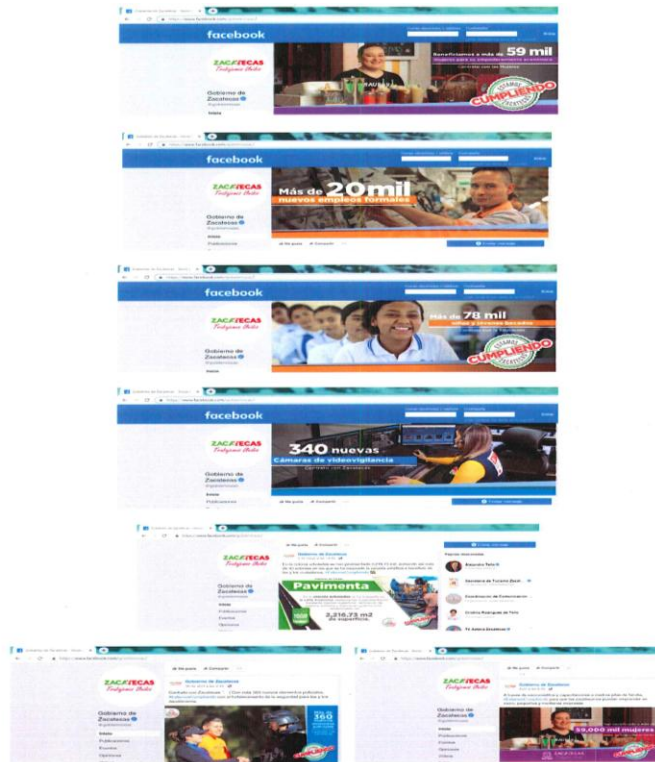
facebook

ZACATECAS

Gobierno de Zacatecas

Inicio

Beneficiamos a más de 59 mil

CUMPLIENDO

facebook

ZACATECAS

Gobierno de Zacatecas

Inicio

Publicaciones

Más de 20 mil nuevos empleos formales

Me gusta

Compartir

facebook

ZACATECAS

Gobierno de Zacatecas

Inicio

Más de 78 mil

CUMPLIENDO

facebook

ZACATECAS

Gobierno de Zacatecas

Inicio

Publicaciones

340 nuevas Cámaras de videovigilancia

Me gusta

Compartir

ZACATECAS

Gobierno de Zacatecas

Inicio

Publicaciones

Eventos

Opiniones

Gobierno de Zacatecas

Pavimenta

2,216.73 m2 de superficie.

Páginas relacionadas

Secretaría de Turismo Zacat...

Coordinación de Comunicación...

ZACATECAS

Gobierno de Zacatecas

Inicio

Publicaciones

Eventos

Opiniones

Me gusta

Compartir

360

ZACATECAS

Gobierno de Zacatecas

Inicio

Publicaciones

Eventos

Opiniones

Gobierno de Zacatecas

59,000 mil mujeres

ZACATECAS